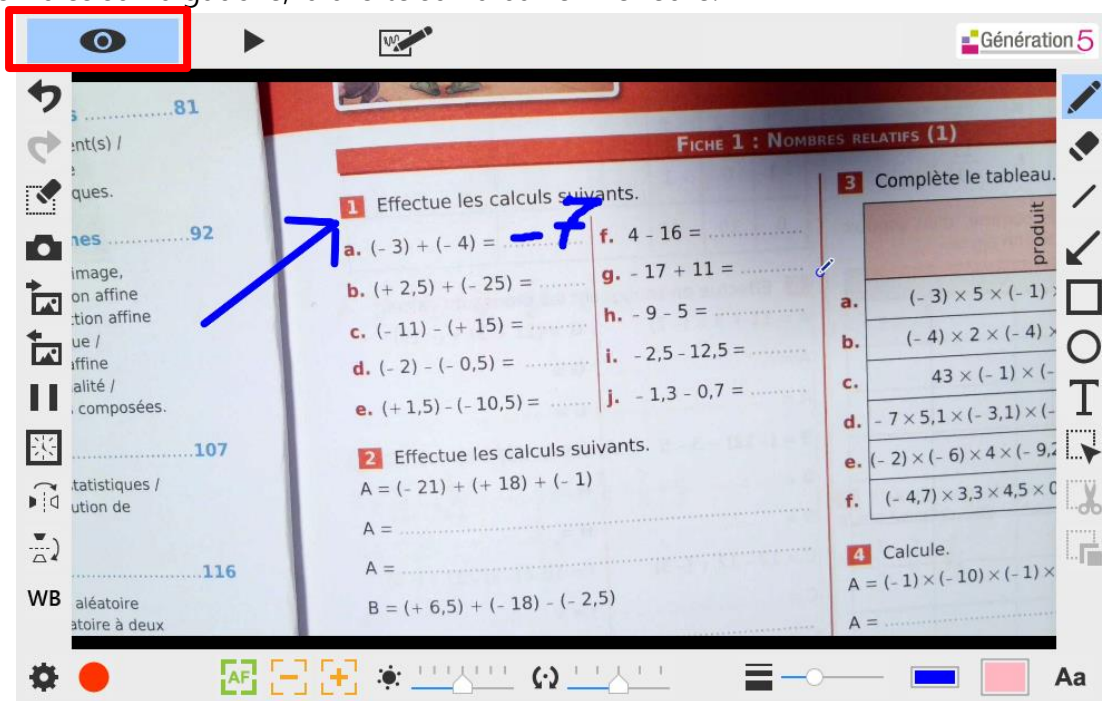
Génération 5

s ..............81
ent(s) /
e
ques.
nes ..............92
image,
on affine
ction affine
ue /
affine
alité /
composées.
..............107
tatistiques /
ution de
..............116
aléatoire
atoire à deux

FICHE 1 : NOMBRES RELATIFS (1)

1 Effectue les calculs suivants.
a. $(-3) + (-4) =$ $-7$
b. $(+2,5) + (-25) =$ ..........
c. $(-11) - (+15) =$ ..........
d. $(-2) - (-0,5) =$ ..........
e. $(+1,5) - (-10,5) =$ ..........
f. $4 - 16 =$ ..........
g. $-17 + 11 =$ ..........
h. $-9 - 5 =$ ..........
i. $-2,5 - 12,5 =$ ..........
j. $-1,3 - 0,7 =$ ..........

2 Effectue les calculs suivants.
$A = (-21) + (+18) + (-1)$
$A =$ ..........
$A =$ ..........
$B = (+6,5) + (-18) - (-2,5)$

3 Complète le tableau.
| | produit |
|---|---|
| a. | $(-3) \times 5 \times (-1)$ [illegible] |
| b. | $(-4) \times 2 \times (-4)$ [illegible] |
| c. | $43 \times (-1) \times ($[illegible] |
| d. | $-7 \times 5,1 \times (-3,1) \times ($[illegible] |
| e. | $(-2) \times (-6) \times 4 \times (-9,$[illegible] |
| f. | $(-4,7) \times 3,3 \times 4,5 \times$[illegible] |

4 Calcule.
$A = (-1) \times (-10) \times (-1) \times$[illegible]
$A =$ ..........

WB
AF
Aa